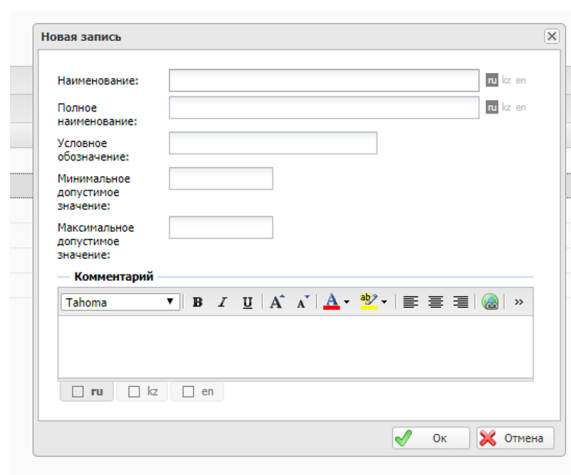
Новая запись

Наименование: ru kz en

Полное наименование: ru kz en

Условное обозначение:

Минимальное допустимое значение:

Максимальное допустимое значение:

Комментарий

Tahoma B I U A A A ab »

ru kz en

Ок Отмена